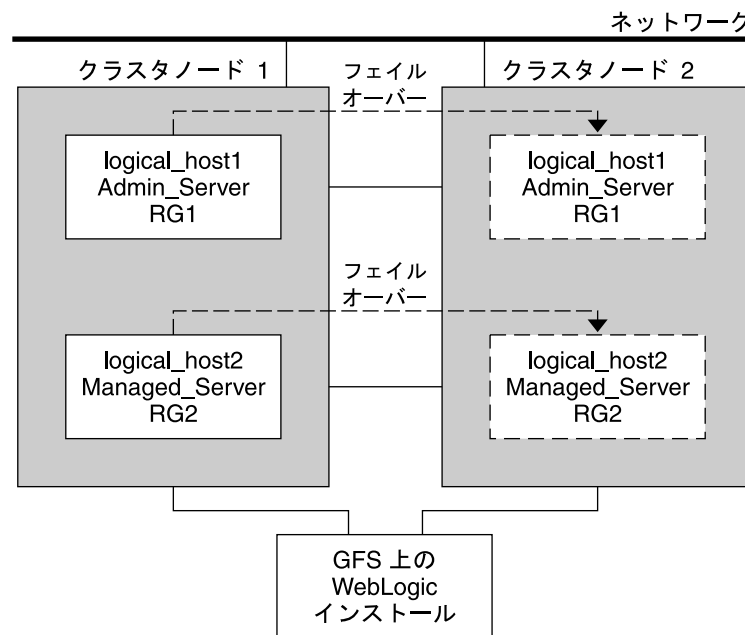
ネットワーク

クラスタノード 1

フェイルオーバー

クラスタノード 2

logical_host1
Admin_Server
RG1

logical_host1
Admin_Server
RG1

フェイルオーバー

logical_host2
Managed_Server
RG2

logical_host2
Managed_Server
RG2

GFS 上の
WebLogic
インストール